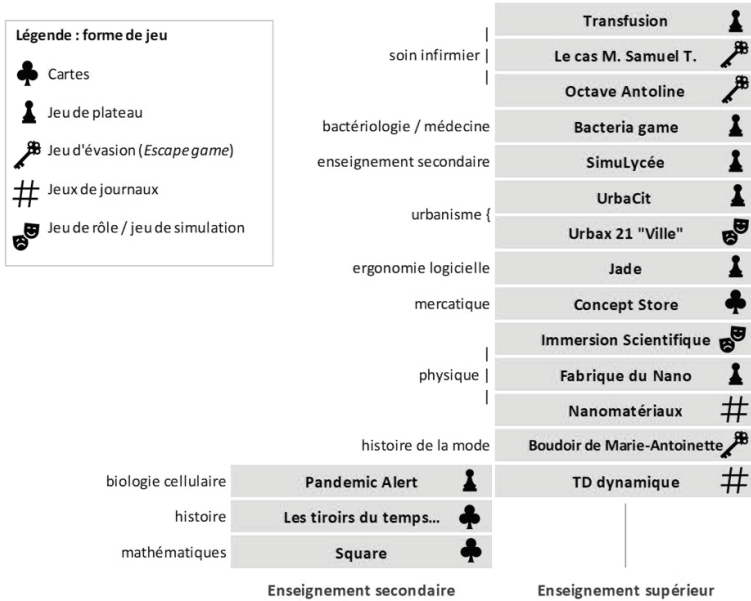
Légende : forme de jeu

Cartes

Jeu de plateau

Jeu d'évasion (*Escape game*)

Jeux de journaux

Jeu de rôle / jeu de simulation

| soin infirmier | |

Transfusion

Le cas M. Samuel T.

Octave Antoline

bactériologie / médecine

Bacteria game

enseignement secondaire

SimuLycée

urbanisme {

UrbaCit

Urbax 21 "Ville"

ergonomie logicielle

Jade

mercatique

Concept Store

| physique | |

Immersion Scientifique

Fabrique du Nano

Nanomatériaux

histoire de la mode

Boudoir de Marie-Antoinette

biologie cellulaire

Pandemic Alert

TD dynamique

histoire

Les tiroirs du temps...

mathématiques

Square

Enseignement secondaire

Enseignement supérieur